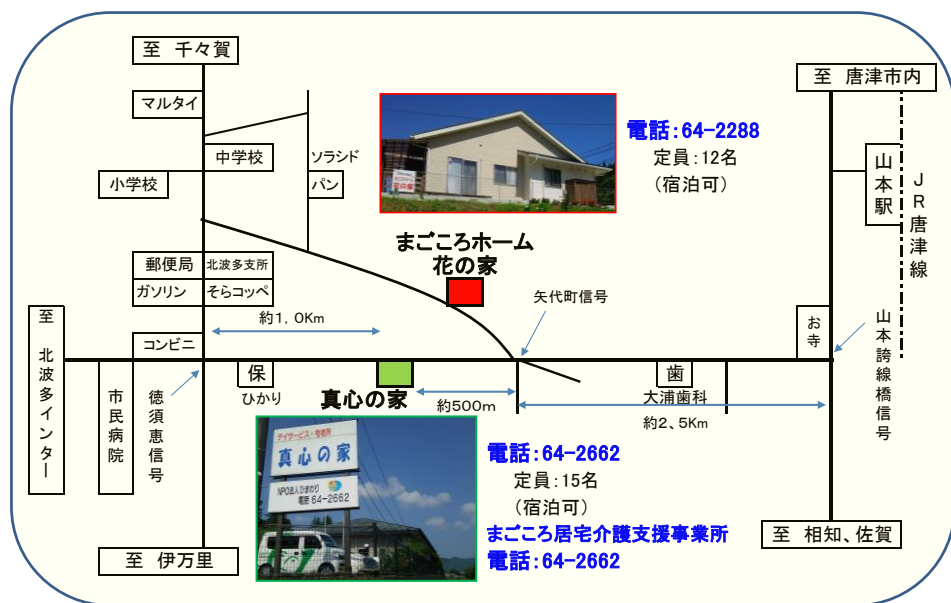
至 千々賀

マルタイ

中学校

ソラシド

小学校

パン

電話:64-2288
定員:12名
(宿泊可)

至 唐津市内

山本駅

JR唐津線

まごころホーム
花の家

郵便局
北波多支所
ガソリン
そらコッペ

矢代町信号

至 北波多インター

約1,0Km

コンビニ

お寺

山本誇線橋信号

市民病院

徳須恵信号

保
ひかり

真心の家

約500m

歯
大浦歯科

約2、5Km

デイサービス・宿泊所
真心の家
NPO法人まあわり
電話 64-2662

電話:64-2662
定員:15名
(宿泊可)
まごころ居宅介護支援事業所
電話:64-2662

至 伊万里

至 相知、佐賀